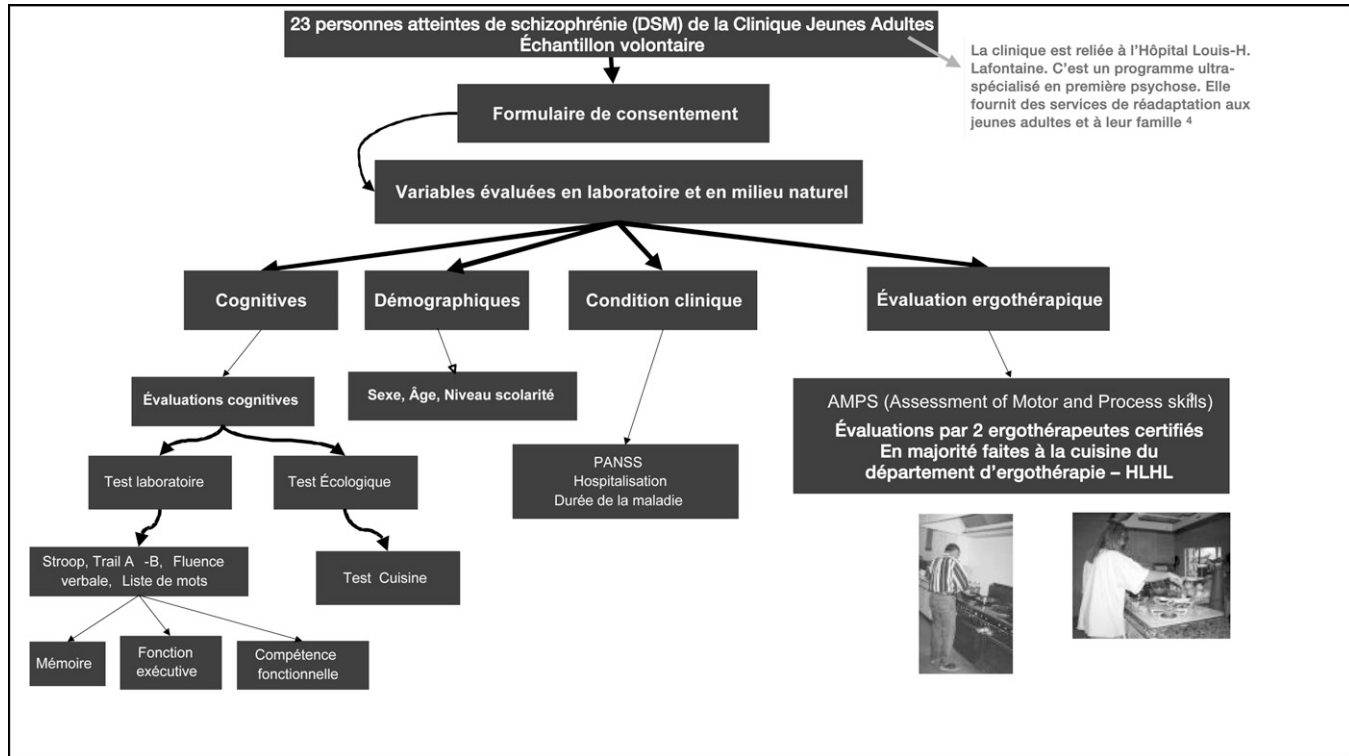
23 personnes atteintes de schizophrénie (DSM) de la Clinique Jeunes Adultes
Échantillon volontaire

La clinique est reliée à l'Hôpital Louis-H. Lafontaine. C'est un programme ultra-spécialisé en première psychose. Elle fournit des services de réadaptation aux jeunes adultes et à leur famille 4

Formulaire de consentement

Variables évaluées en laboratoire et en milieu naturel

Cognitives

Démographiques

Condition clinique

Évaluation ergothérapique

Évaluations cognitives

Sexe, Âge, Niveau scolarité

PANSS
Hospitalisation
Durée de la maladie

AMPS (Assessment of Motor and Process skills)
Évaluations par 2 ergothérapeutes certifiés
En majorité faites à la cuisine du département d'ergothérapie – HLHL

Test laboratoire

Test Écologique

Stroop, Trail A -B, Fluence verbale, Liste de mots

Test Cuisine

Mémoire

Fonction exécutive

Compétence fonctionnelle